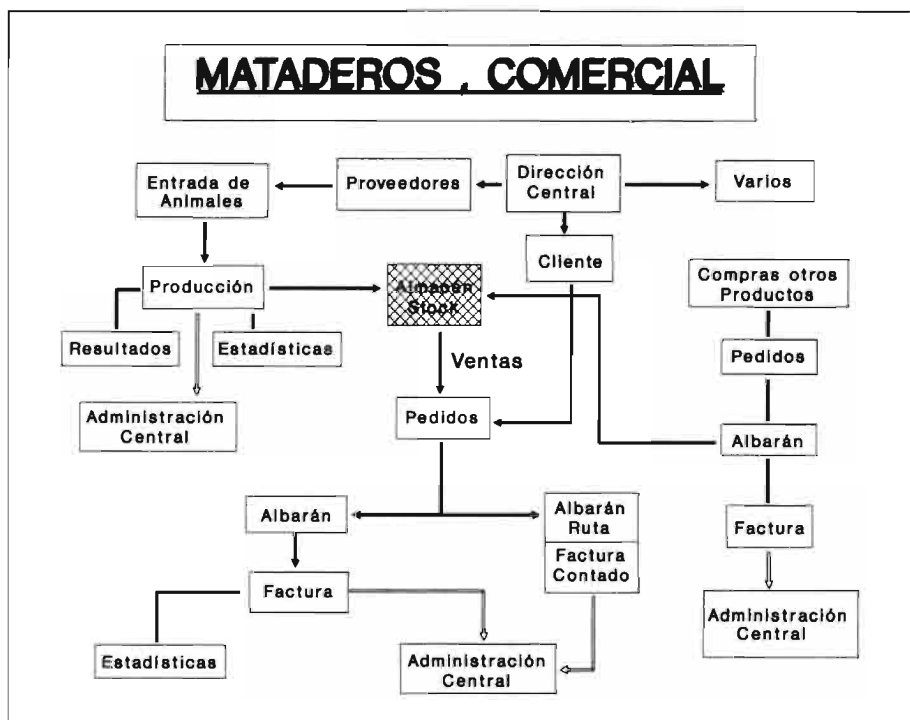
MATADEROS , COMERCIAL

Dirección Central

Proveedores

Varios

Entrada de Animales

Cliente

Producción

Almacén Stock

Compras otros Productos

Resultados

Estadísticas

Ventas

Pedidos

Administración Central

Pedidos

Albarán

Albarán

Albarán Ruta

Factura Contado

Factura

Factura

Administración Central

Estadísticas

Administración Central